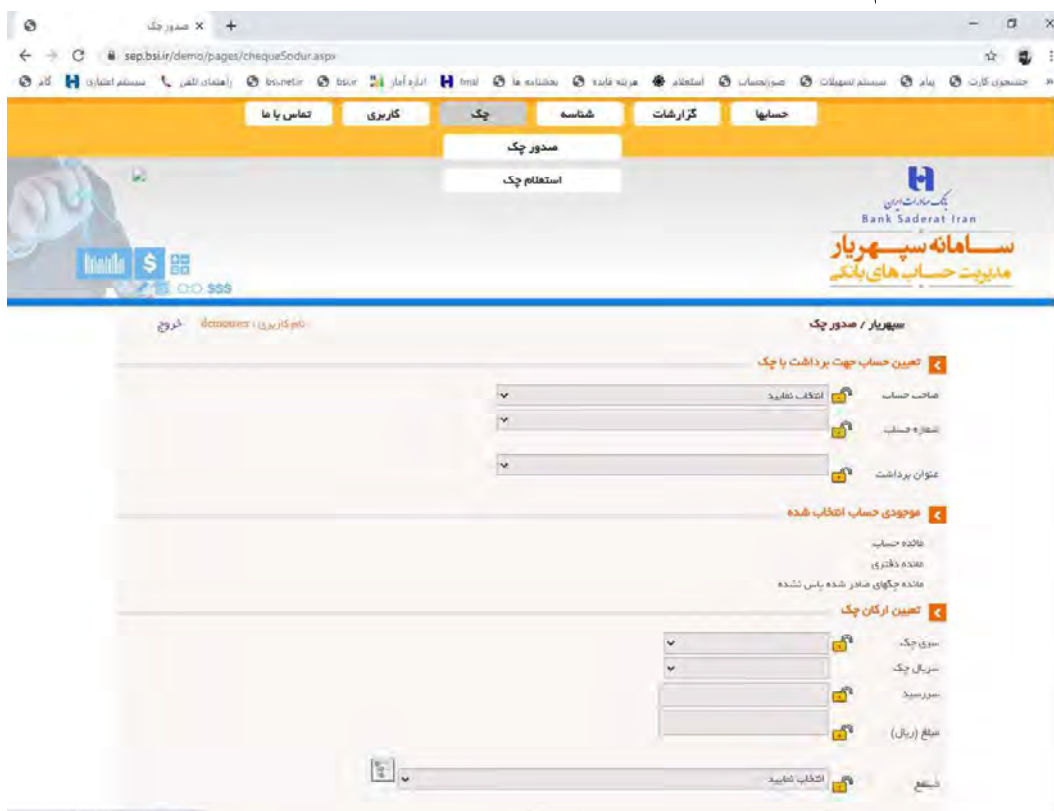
صدور چک ×
sep.bsi.ir/demo/pages/chequeSodur.aspx
جستجوی کارت پیام سیستم تسهیلات صورتحساب استعلام هزینه فایده بخشنامه ها fmsi اداره آمار bsi.ir bsi.net.ir راهنمای تلفن سیستم اعتباری کام

حسابها گزارشات شناسه چک کاربری تماس با ما
صدور چک
استعلام چک

بانک صادرات ایران
Bank Saderat Iran
سامانه سپهریار
مدیریت حساب های بانکی

sss

سپهریار / صدور چک
نام کاربری : demouser خروج

تعیین حساب جهت برداشت با چک
صاحب حساب انتخاب نمایید
شماره حساب
عنوان برداشت

موجودی حساب انتخاب شده
مانده حساب
مانده دفتری
مانده چکهای صادر شده پاس نشده

تعیین ارکان چک
سری چک
سریال چک
سررسید
مبلغ (ریال)
ذینفع انتخاب نمایید